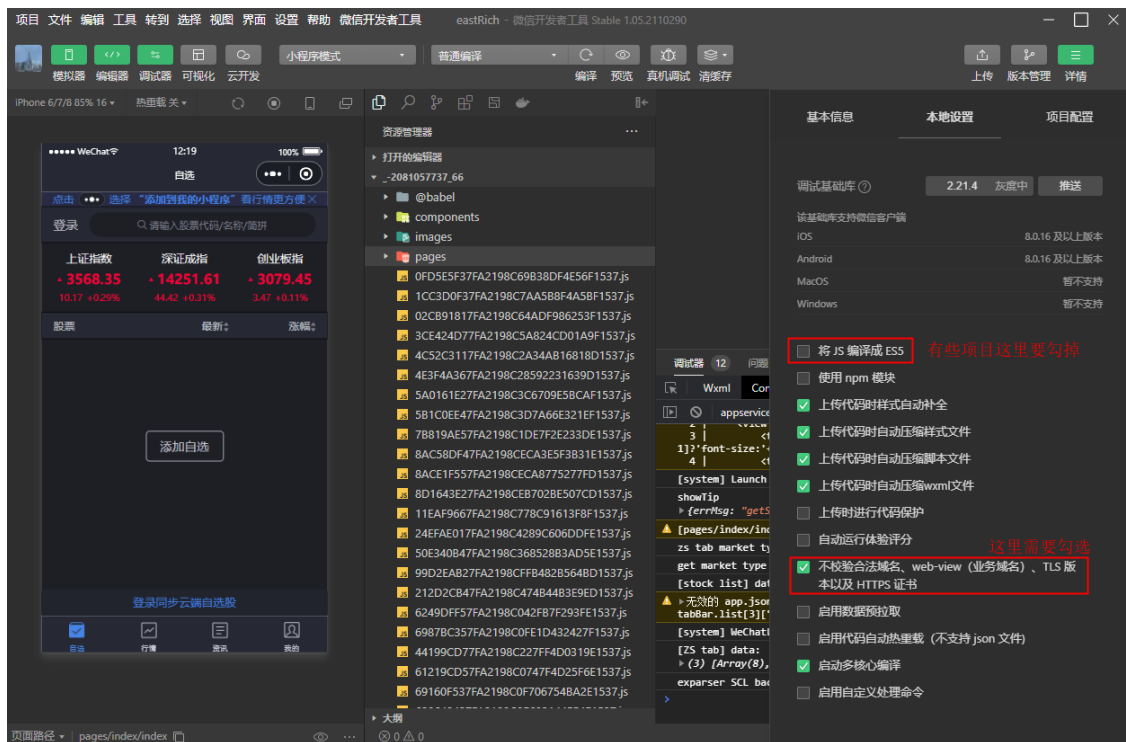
项目 文件 编辑 工具 转到 选择 视图 界面 设置 帮助 微信开发者工具 eastRich - 微信开发者工具 Stable 1.05.2110290

模拟器 编辑器 调试器 可视化 云开发 小程序模式 普通编译 编译 预览 真机调试 清缓存 上传 版本管理 详情

iPhone 6/7/8 85% 16 ▾ 热重载 关 ▾

••••• WeChat 12:19 100%
自选
点击 ••• 选择 "添加到我的小程序" 看行情更方便
登录 请输入股票代码/名称/简拼
上证指数 深证成指 创业板指
3568.35 14251.61 3079.45
10.17 +0.29% 44.42 +0.31% 3.47 +0.11%
股票 最新 涨幅
添加自选
登录同步云端自选股
自选 行情 资讯 我的

资源管理器 ...
▸ 打开的编辑器
▾ _-2081057737_66
@babel
components
images
pages
0FD5E5F37FA2198C69B38DF4E56F1537.js
1CC3D0F37FA2198C7AA5B8F4A5BF1537.js
02CB91817FA2198C64ADF986253F1537.js
3CE424D77FA2198C5A824CD01A9F1537.js
4C52C3117FA2198C2A34AB16818D1537.js
4E3F4A367FA2198C28592231639D1537.js
5A0161E27FA2198C3C6709E5BCAF1537.js
5B1C0EE47FA2198C3D7A66E321EF1537.js
7B819AE57FA2198C1DE7F2E233DE1537.js
8AC58DF47FA2198CECA3E5F3B31E1537.js
8ACE1F557FA2198CECA8775277FD1537.js
8D1643E27FA2198CEB702BE507CD1537.js
11EAF9667FA2198C778C91613F8F1537.js
24EFAE017FA2198C4289C606DDFE1537.js
50E340B47FA2198C368528B3AD5E1537.js
99D2EAB27FA2198CFFB482B564BD1537.js
212D2CB47FA2198C474B44B3E9ED1537.js
6249DFF57FA2198C042FB7F293FE1537.js
6987BC357FA2198C0FE1D432427F1537.js
44199CD77FA2198C227FF4D0319E1537.js
61219CD57FA2198C0747F4D25F6E1537.js
69160F537FA2198C0F706754BA2E1537.js
▸ 大纲
⊗ 0 ⚠ 0

调试器 12 问题
Wxml Con
appservice
[system] Launch
showTip
{errMsg: "getS
[pages/index/in
zs tab market ty
get market type
[stock list] dat
▸无效的 app.json
tabBar.list[3]["
[system] WeChatL
[ZS tab] data:
(3) [Array(8),
exparser SCL bac

基本信息 本地设置 项目配置
调试基础库 2.21.4 灰度中 推送
该基础库支持微信客户端
iOS 8.0.16 及以上版本
Android 8.0.16 及以上版本
MacOS 暂不支持
Windows 暂不支持
将 JS 编译成 ES5 有些项目这里要勾掉
使用 npm 模块
上传代码时样式自动补全
上传代码时自动压缩样式文件
上传代码时自动压缩脚本文件
上传代码时自动压缩wxml文件
上传时进行代码保护
自动运行体验评分
这里需要勾选
不校验合法域名、web-view（业务域名）、TLS 版本以及 HTTPS 证书
启用数据预拉取
启用代码自动热重载（不支持 json 文件）
启动多核心编译
启用自定义处理命令

页面路径 ▾ pages/index/index